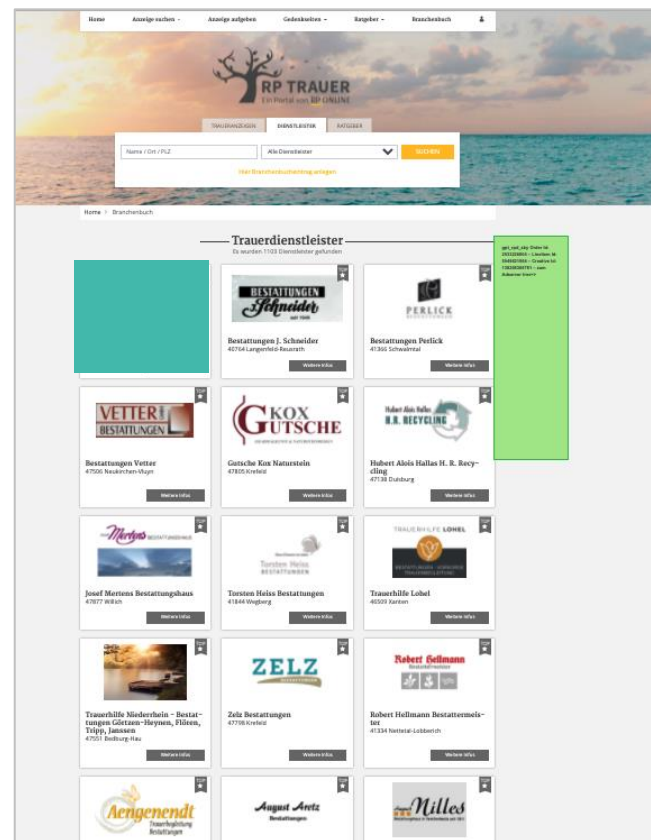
Home Anzeige suchen Anzeige aufgeben Gedenkseiten Ratgeber Branchenbuch

RP TRAUER
Ein Portal von RP ONLINE

TRAUERANZEIGEN DIENSTLEISTER RATGEBER

Name / Ort / PLZ
Alle Dienstleister
SUCHEN

Hier Branchenbucheintrag anlegen

Home > Branchenbuch

Trauerdienstleister
Es wurden 1103 Dienstleister gefunden

gpt_rad_sky Order Id: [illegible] — LineItem Id: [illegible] — Creative Id: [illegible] — user: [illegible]

TOP
BESTATTUNGEN Schneider seit 1906
Bestattungen J. Schneider
40764 Langenfeld-Reusrath
Weitere Infos

TOP
PERLICK
Bestattungen Perlick
41366 Schwalmtal
Weitere Infos

TOP
VETTER BESTATTUNGEN
Bestattungen Vetter
47506 Neukirchen-Vluyn
Weitere Infos

TOP
KOX GUTSCHE
Gutsche Kox Naturstein
47805 Krefeld
Weitere Infos

TOP
Hubert Alois Hallas H.R. RECYCLING
Hubert Alois Hallas H. R. Recycling
47138 Duisburg
Weitere Infos

TOP
Mertens BESTATTUNGSHAUS
Josef Mertens Bestattungshaus
47877 Willich
Weitere Infos

TOP
Torsten Heiss BESTATTUNGEN
Torsten Heiss Bestattungen
41844 Wegberg
Weitere Infos

TOP
TRAUERHILFE LOBEL
Trauerhilfe Lobel
46509 Xanten
Weitere Infos

TOP
Trauerhilfe Niederrhein - Bestattungen Görtzen-Heynen, Flören, Tripp, Janssen
47551 Bedburg-Hau
Weitere Infos

TOP
ZELZ
Zelz Bestattungen
47798 Krefeld
Weitere Infos

TOP
Robert Hellmann
Robert Hellmann Bestattermeister
41334 Nettetal-Lobberich
Weitere Infos

TOP
Aengenendt Trauerbegleitung Bestattungen

TOP
August Aretz Bestattungen

TOP
Nilles